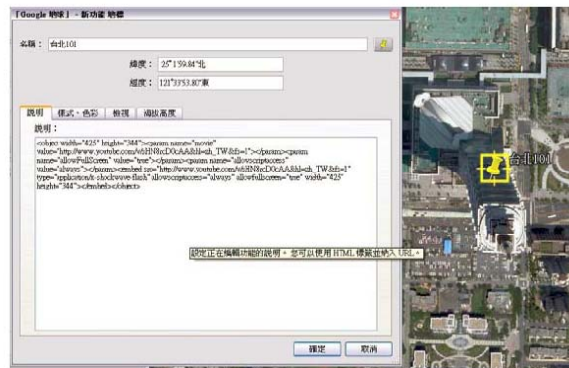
「Google 地球」- 新功能 地標

名稱： 台北101

緯度： 25°1'59.84"北

經度： 121°33'53.80"東

說明 | 樣式、色彩 | 檢視 | 海拔高度

說明：

<object width="425" height="344"><param name="movie" value="http://www.youtube.com/v/tHN8cD0cAA&hl=zh_TW&fs=1"></param><param name="allowFullScreen" value="true"></param><param name="allowscriptaccess" value="always"></param><embed src="http://www.youtube.com/v/tHN8cD0cAA&hl=zh_TW&fs=1" type="application/x-shockwave-flash" allowscriptaccess="always" allowfullscreen="true" width="425" height="344"></embed></object>

設定正在編輯功能的說明。您可以使用 HTML 標籤並納入 URL。

台北101

確定 | 取消